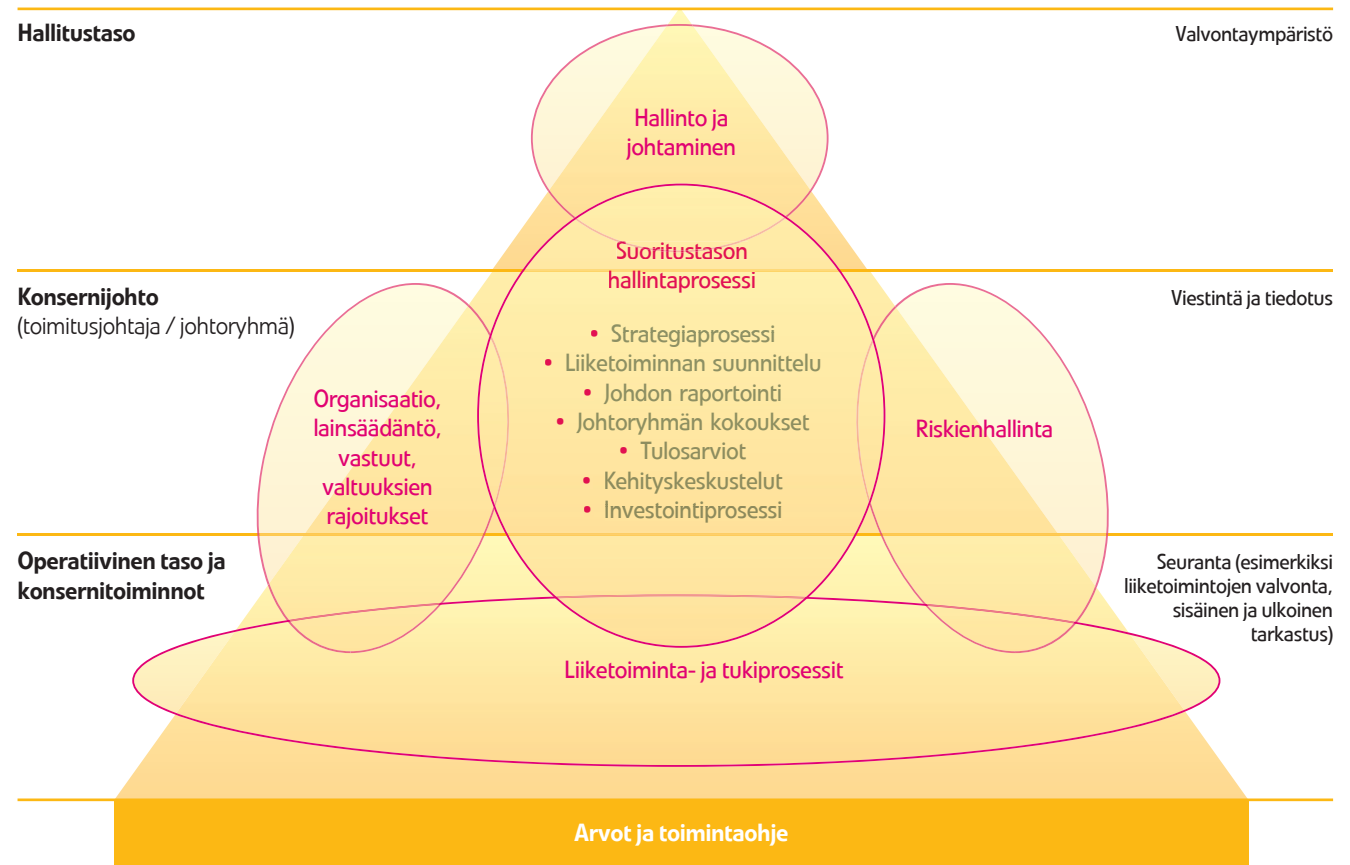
Hallitustaso

Valvontaympäristö

Hallinto ja johtaminen

Suoritustason hallintaprosessi

Konsernijohto
(toimitusjohtaja / johtoryhmä)

Viestintä ja tiedotus

• Strategiaprosessi
• Liiketoiminnan suunnittelu
• Johdon raportointi
• Johtoryhmän kokoukset
• Tulosarviot
• Kehityskeskustelut
• Investointiprosessi

Organisaatio, lainsäädäntö, vastuut, valtuuksien rajoitukset

Riskienhallinta

Operatiivinen taso ja konsernitoiminnot

Seuranta (esimerkiksi liiketoimintojen valvonta, sisäinen ja ulkoinen tarkastus)

Liiketoiminta- ja tukiprosessit

Arvot ja toimintaohje